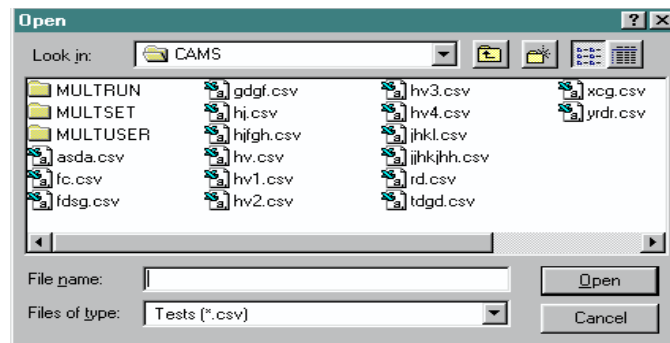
Open

?

Look in: CAMS

MULTRUN
MULTSET
MULTUSER
asda.csv
fc.csv
fdsg.csv

gdgf.csv
hj.csv
hjfgh.csv
hv.csv
hv1.csv
hv2.csv

hv3.csv
hv4.csv
jhkl.csv
jjhkjhh.csv
rd.csv
tdgd.csv

xcg.csv
yrdr.csv

File name:

Open

Files of type: Tests (*.csv)

Cancel